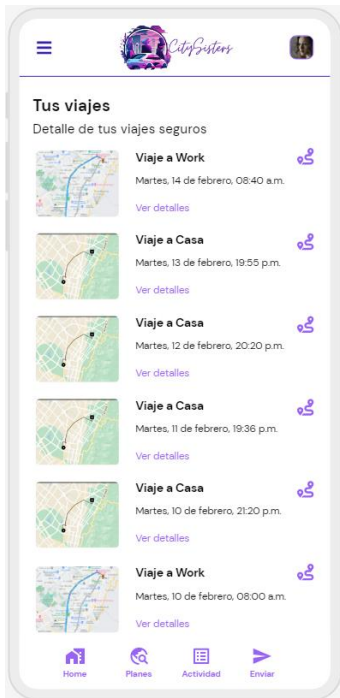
CitySisters

Tus viajes

Detalle de tus viajes seguros

Viaje a Work
Martes, 14 de febrero, 08:40 a.m.
Ver detalles

Viaje a Casa
Martes, 13 de febrero, 19:55 p.m.
Ver detalles

Viaje a Casa
Martes, 12 de febrero, 20:20 p.m.
Ver detalles

Viaje a Casa
Martes, 11 de febrero, 19:36 p.m.
Ver detalles

Viaje a Casa
Martes, 10 de febrero, 21:20 p.m.
Ver detalles

Viaje a Work
Martes, 10 de febrero, 08:00 a.m.
Ver detalles

Home Planes Actividad Enviar